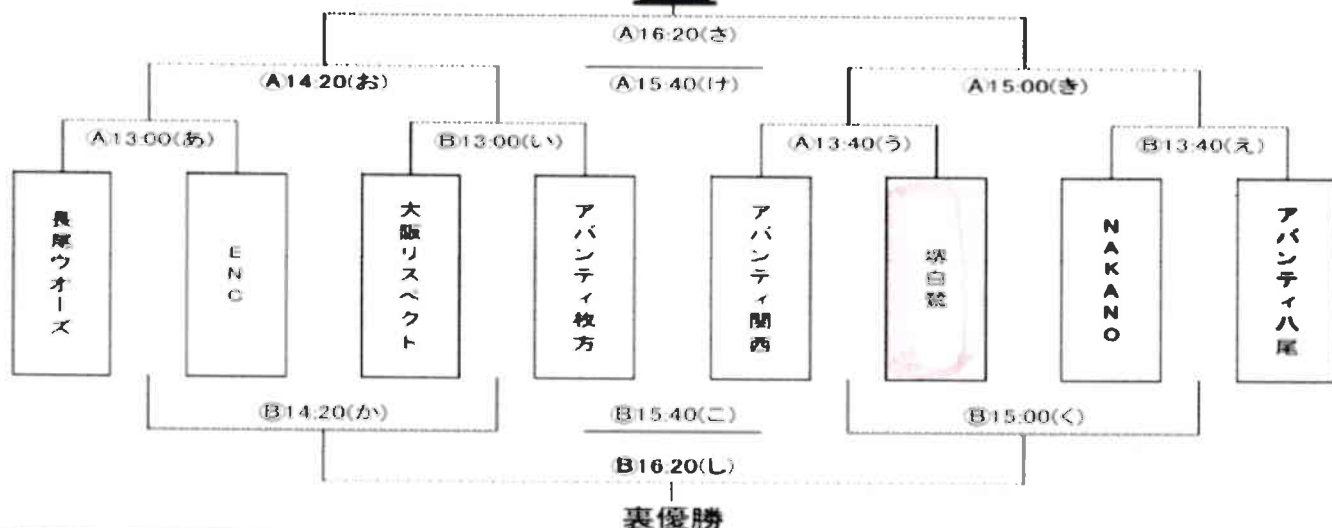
Ⓐ16:20(さ)

Ⓐ14:20(お)

Ⓐ15:40(け)

Ⓐ15:00(き)

Ⓐ13:00(あ)

Ⓑ13:00(い)

Ⓐ13:40(う)

Ⓑ13:40(え)

長尾ウオーズ

ENC

大阪リスペクト

アバンティ枚方

アバンティ関西

堺白鷺

NAKANO

アバンティ八尾

Ⓑ14:20(か)

Ⓑ15:40(こ)

Ⓑ15:00(く)

Ⓑ16:20(し)

裏優勝